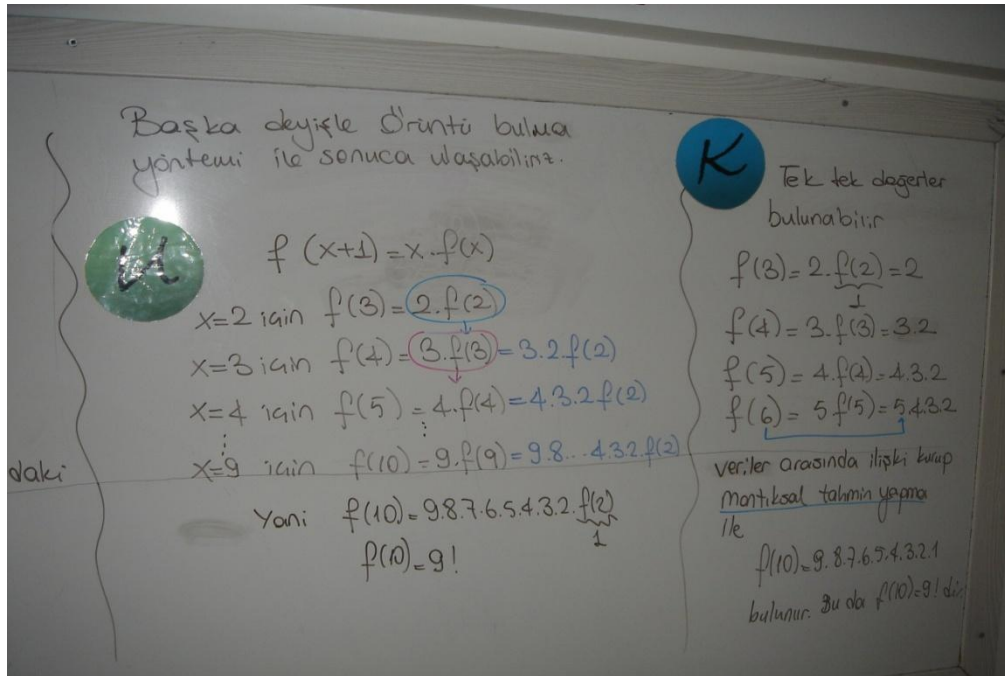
Başka deyişle örüntü bulma yöntemi ile sonuca ulaşabiliriz.

U

$f(x+1)=x.f(x)$

$x=2$ için $f(3)=2.f(2)$

$x=3$ için $f(4)=3.f(3)=3.2f(2)$

$x=4$ için $f(5)=4.f(4)=4.3.2f(2)$

$\vdots$

$x=9$ için $f(10)=9.f(9)=9.8\ldots4.3.2.f(2)$

Yani $f(10)=9.8.7.6.5.4.3.2.f(2)$ 1

$f(10)=9!$

daki

K

Tek tek değerler bulunabilir

$f(3)=2.f(2)=2$ 1

$f(4)=3.f(3)=3.2$

$f(5)=4.f(4)=4.3.2$

$f(6)=5f(5)=5.4.3.2$

Veriler arasında ilişki kurup mantıksal tahmin yapma ile

$f(10)=9.8.7.6.5.4.3.2.1$

bulunur. Bu da $f(10)=9!$ dir